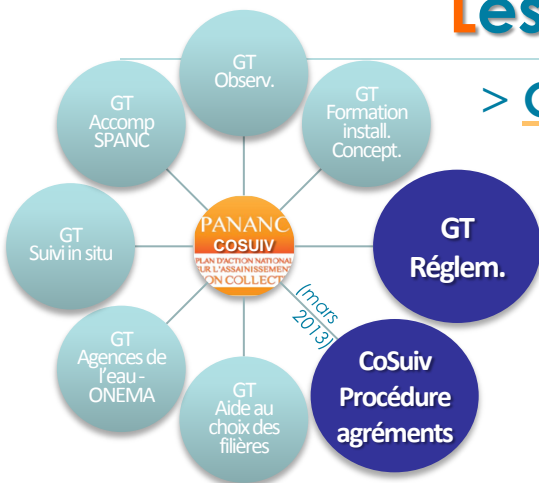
Les

> C

GT Observ.

GT Formation install. Concept.

GT Réglem.

CoSuiv Procédure agréments

(mars 2013)

GT Aide au choix des filières

GT Agences de l'eau - ONEMA

GT Suivi in situ

GT Accomp SPANC

PANANC
COSUIV
PLAN D'ACTION NATIONAL SUR L'ASSAINISSEMENT NON COLLECT